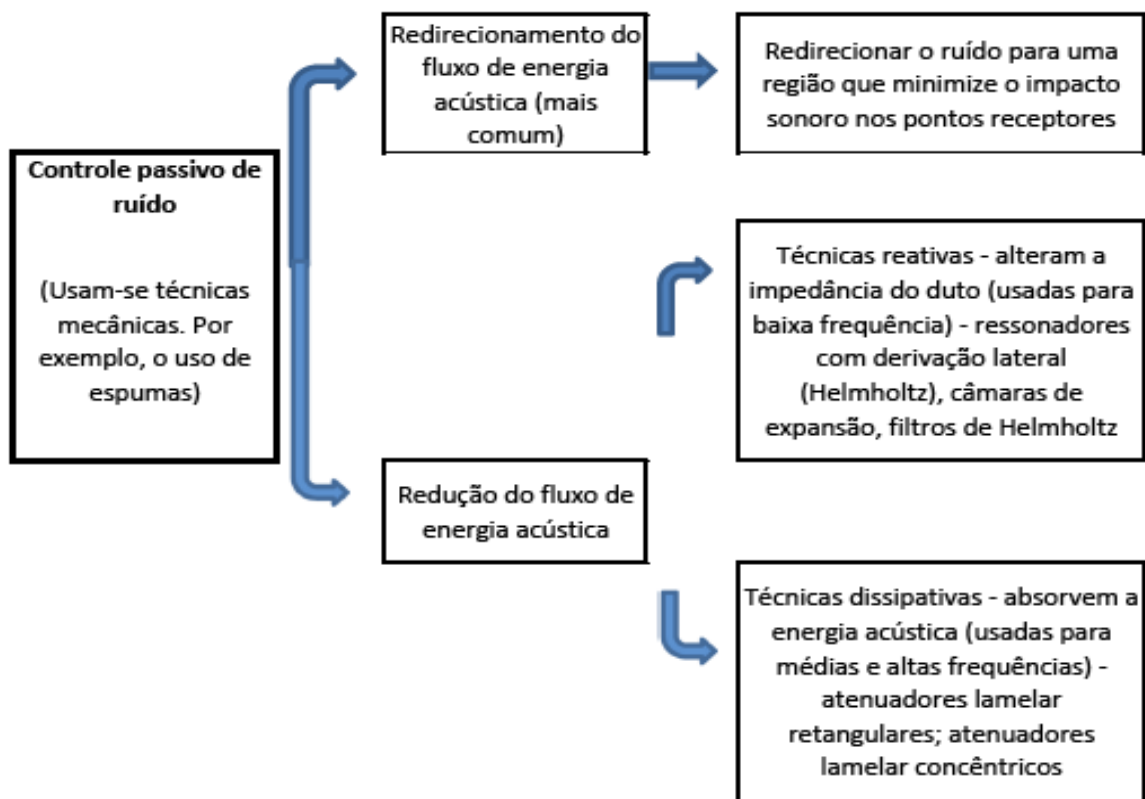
Controle passivo de ruído

(Usam-se técnicas mecânicas. Por exemplo, o uso de espumas)

Redirecionamento do fluxo de energia acústica (mais comum)

Redirecionar o ruído para uma região que minimize o impacto sonoro nos pontos receptores

Técnicas reativas - alteram a impedância do duto (usadas para baixa frequência) - ressonadores com derivação lateral (Helmholtz), câmaras de expansão, filtros de Helmholtz

Redução do fluxo de energia acústica

Técnicas dissipativas - absorvem a energia acústica (usadas para médias e altas frequências) - atenuadores lamelar retangulares; atenuadores lamelar concêntricos